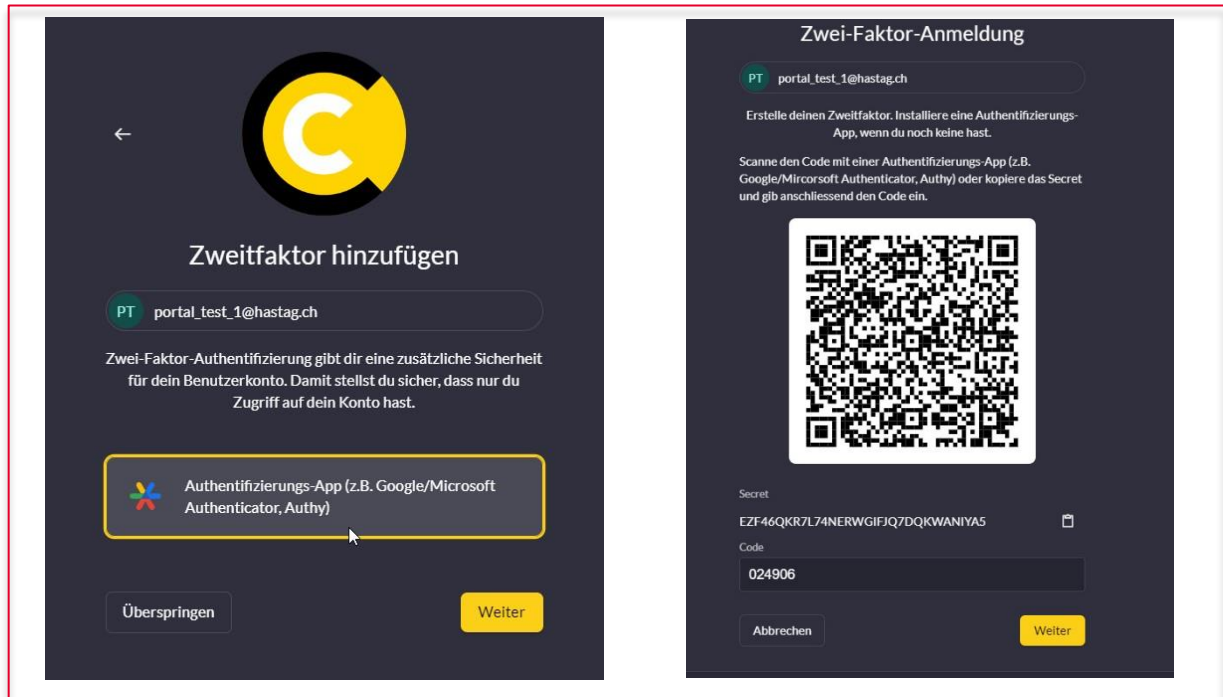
←

Zweitfaktor hinzufügen

PT portal_test_1@hastag.ch

Zwei-Faktor-Authentifizierung gibt dir eine zusätzliche Sicherheit für dein Benutzerkonto. Damit stellst du sicher, dass nur du Zugriff auf dein Konto hast.

Authentifizierungs-App (z.B. Google/Microsoft Authenticator, Authy)

Überspringen

Weiter

Zwei-Faktor-Anmeldung

PT portal_test_1@hastag.ch

Erstelle deinen Zweitfaktor. Installiere eine Authentifizierungs-App, wenn du noch keine hast.

Scanne den Code mit einer Authentifizierungs-App (z.B. Google/Mircorsoft Authenticator, Authy) oder kopiere das Secret und gib anschliessend den Code ein.

Secret

EZF46QKR7L74NERWGIFJQ7DQKWANIYA5

Code

024906

Abbrechen

Weiter